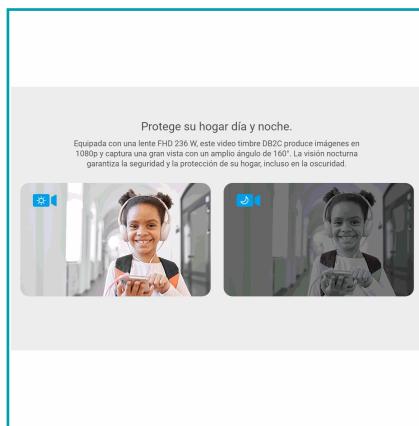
Protege su hogar día y noche.

Equipada con una lente FHD 236 W, este video timbre DB2C produce imágenes en 1080p y captura una gran vista con un amplio ángulo de 160°. La visión nocturna garantiza la seguridad y la protección de su hogar, incluso en la oscuridad.